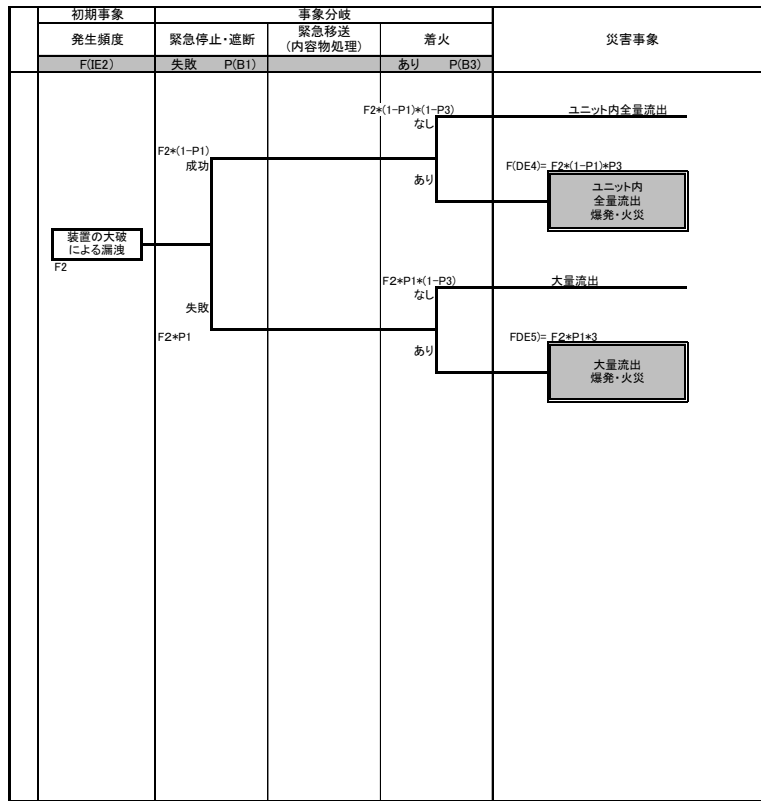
| 初期事象 | 事象分岐 | | | |
|---|---|---|---|---|
| 発生頻度 | 緊急停止・遮断 | 緊急移送 (内容物処理) | 着火 | 災害事象 |
| F(IE2) | 失敗 P(B1) | | あり P(B3) | |

F2\*(1-P1)\*(1-P3)
なし
ユニット内全量流出

F2\*(1-P1)
成功

F(DE4)= F2\*(1-P1)\*P3
あり
ユニット内
全量流出
爆発・火災

装置の大破
による漏洩
F2

F2\*P1\*(1-P3)
なし
大量流出

失敗
F2\*P1

FDE5)= F2\*P1\*3
あり
大量流出
爆発・火災